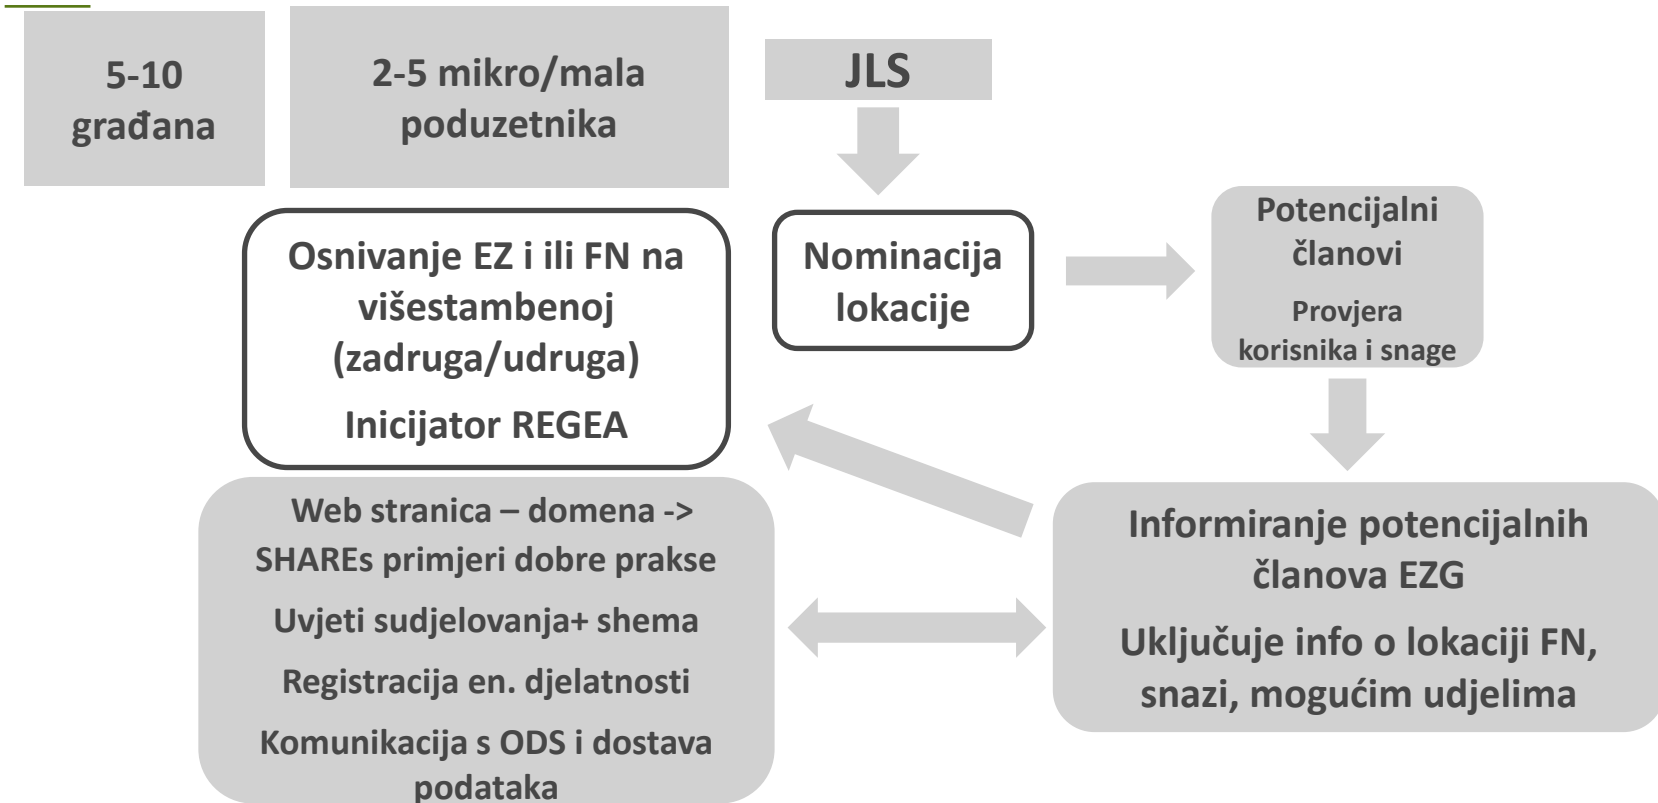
5-10 građana

2-5 mikro/mala poduzetnika

JLS

Osnivanje EZ i ili FN na višestambenoj (zadruga/udruga)

Inicijator REGEA

Nominacija lokacije

Potencijalni članovi

Provjera korisnika i snage

Web stranica – domena -> SHAREs primjeri dobre prakse

Uvjeti sudjelovanja+ shema

Registracija en. djelatnosti

Komunikacija s ODS i dostava podataka

Informiranje potencijalnih članova EZG

Uključuje info o lokaciji FN, snazi, mogućim udjelima